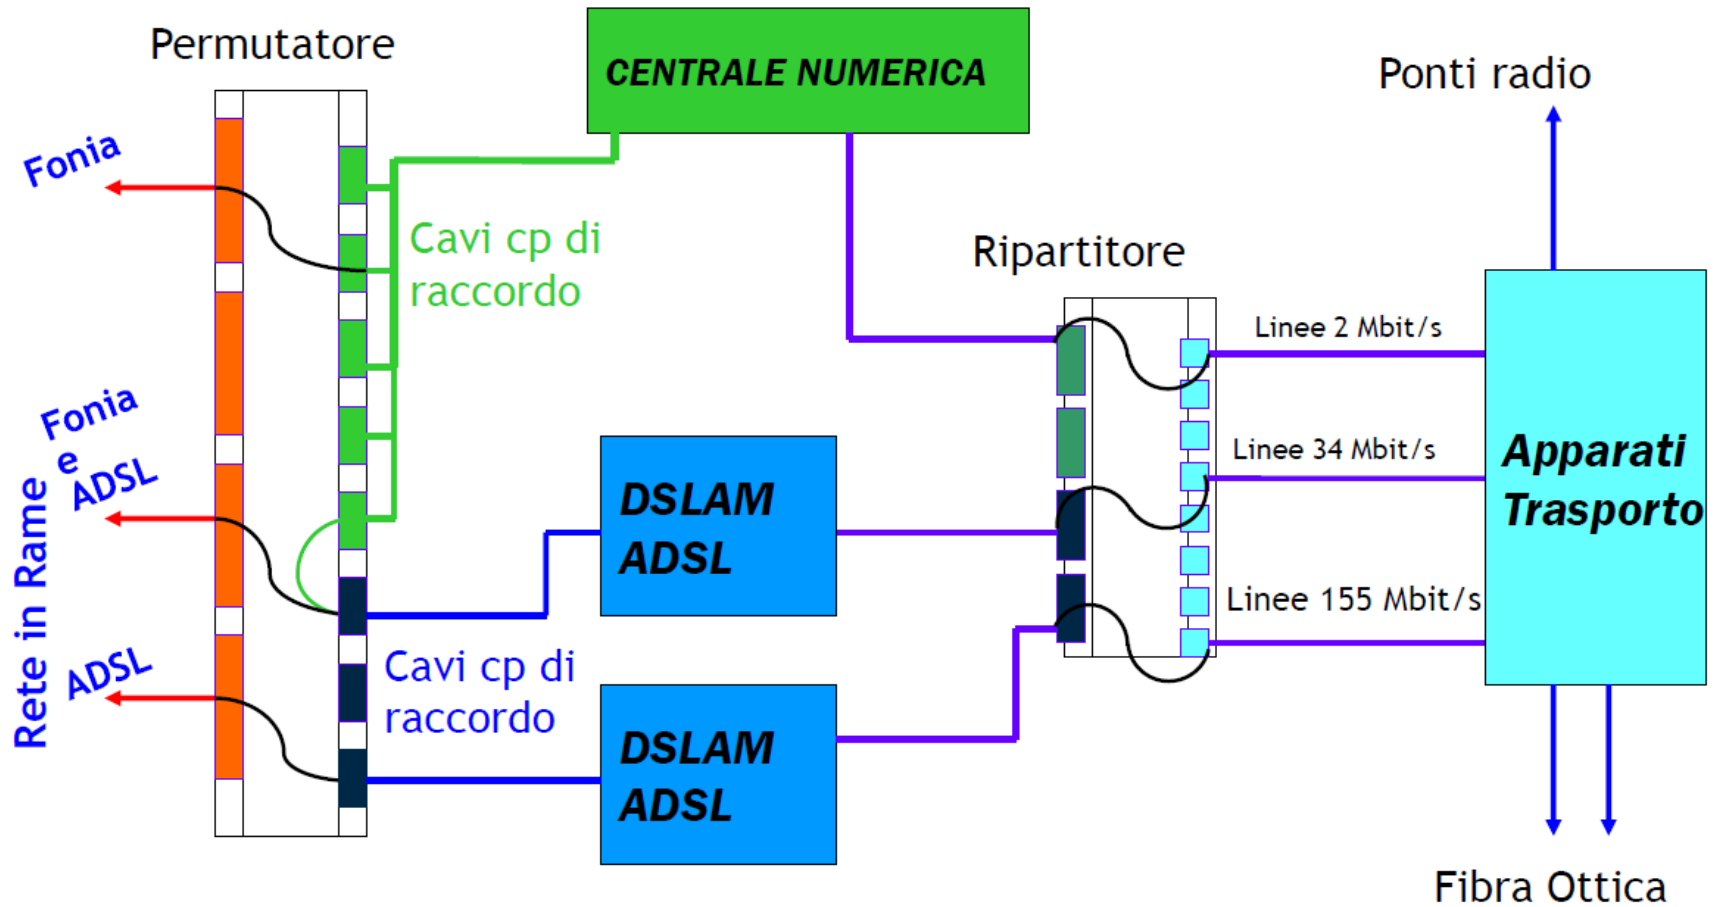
Permutatore

CENTRALE NUMERICA

Ponti radio

Fonia

Cavi cp di raccordo

Ripartitore

Linee 2 Mbit/s

Fonia e ADSL

Linee 34 Mbit/s

Apparati Trasporto

DSLAM ADSL

Rete in Rame

Linee 155 Mbit/s

ADSL

Cavi cp di raccordo

DSLAM ADSL

Fibra Ottica